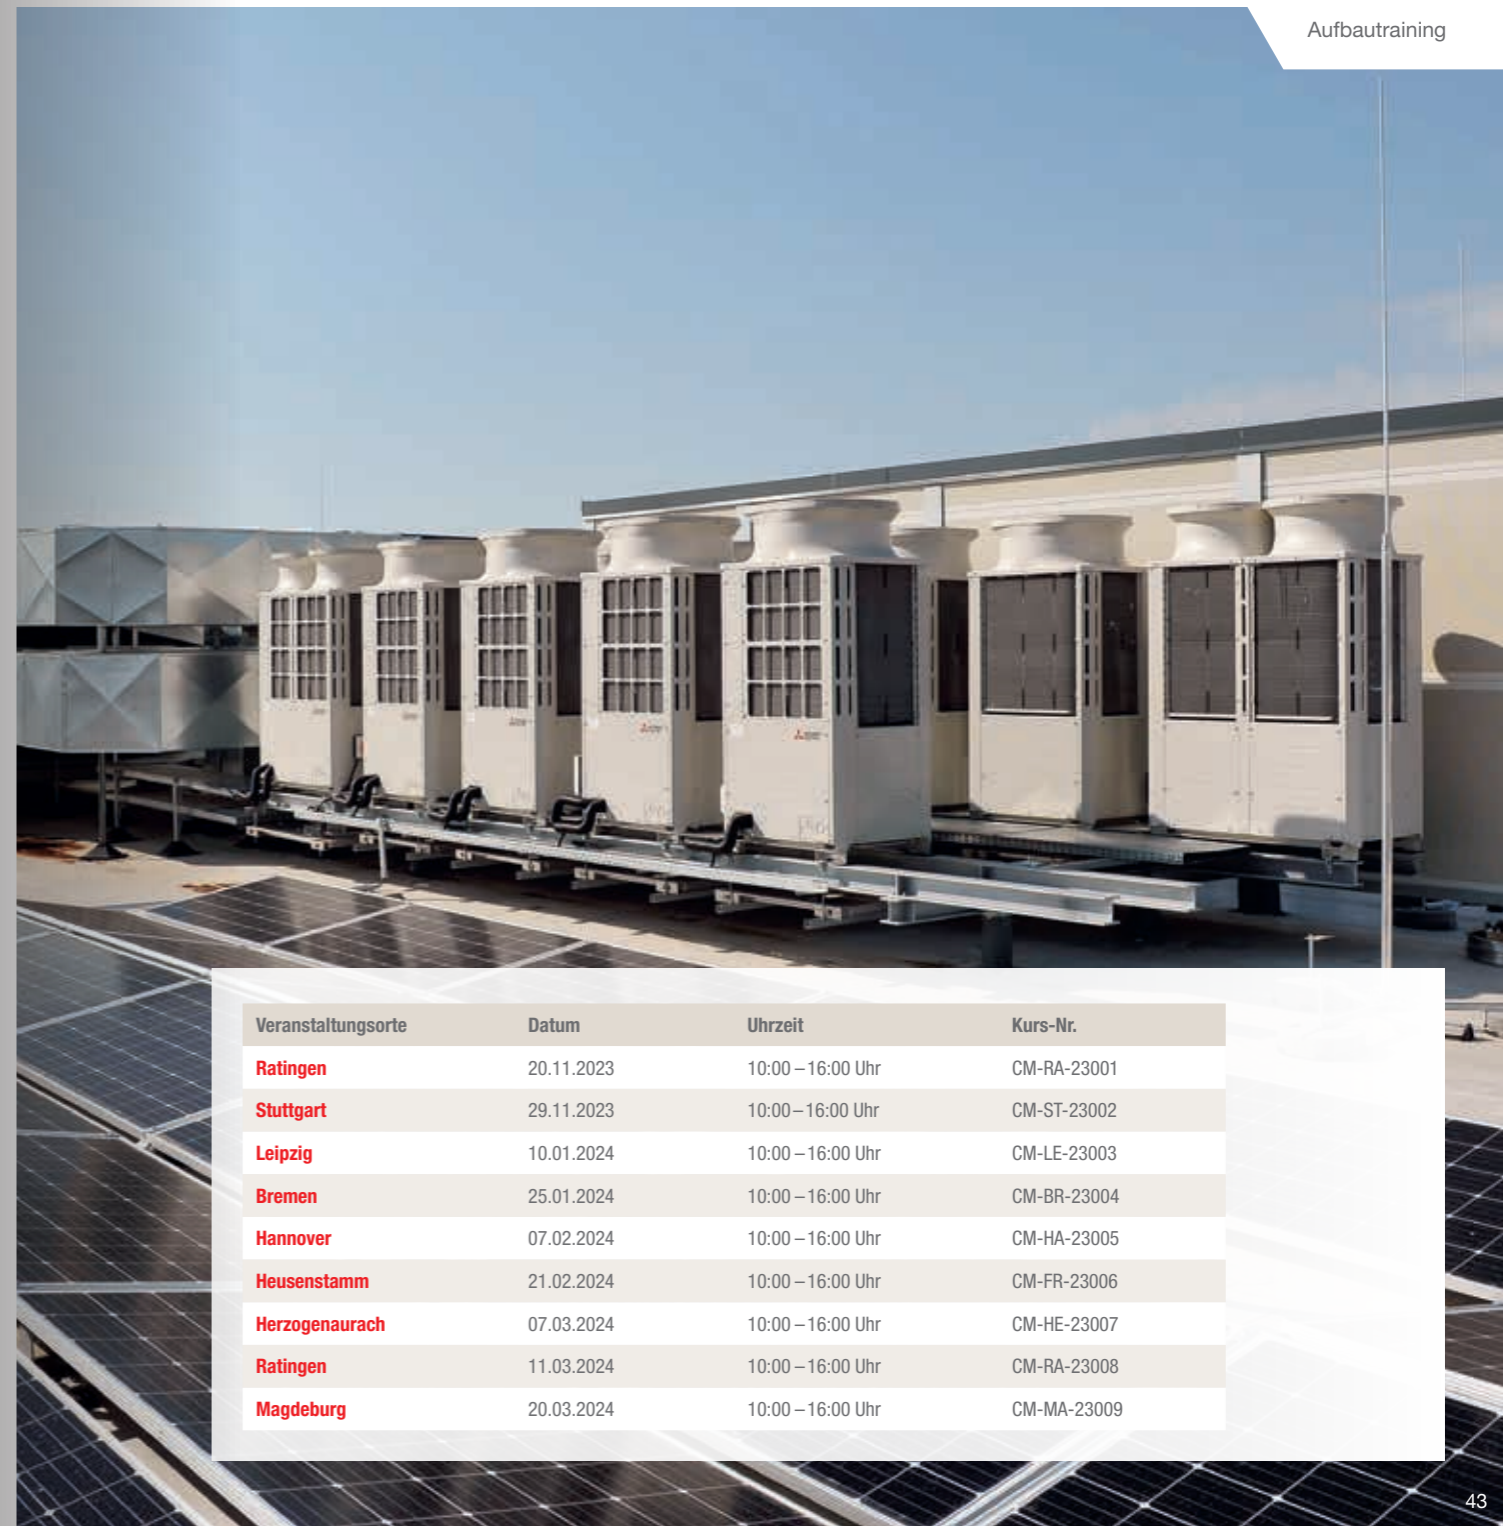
Aufbautraining

| Veranstaltungsorte | Datum | Uhrzeit | Kurs-Nr. |
|---|---|---|---|
| Ratingen | 20.11.2023 | 10:00 – 16:00 Uhr | CM-RA-23001 |
| Stuttgart | 29.11.2023 | 10:00 – 16:00 Uhr | CM-ST-23002 |
| Leipzig | 10.01.2024 | 10:00 – 16:00 Uhr | CM-LE-23003 |
| Bremen | 25.01.2024 | 10:00 – 16:00 Uhr | CM-BR-23004 |
| Hannover | 07.02.2024 | 10:00 – 16:00 Uhr | CM-HA-23005 |
| Heusenstamm | 21.02.2024 | 10:00 – 16:00 Uhr | CM-FR-23006 |
| Herzogenaurach | 07.03.2024 | 10:00 – 16:00 Uhr | CM-HE-23007 |
| Ratingen | 11.03.2024 | 10:00 – 16:00 Uhr | CM-RA-23008 |
| Magdeburg | 20.03.2024 | 10:00 – 16:00 Uhr | CM-MA-23009 |

43